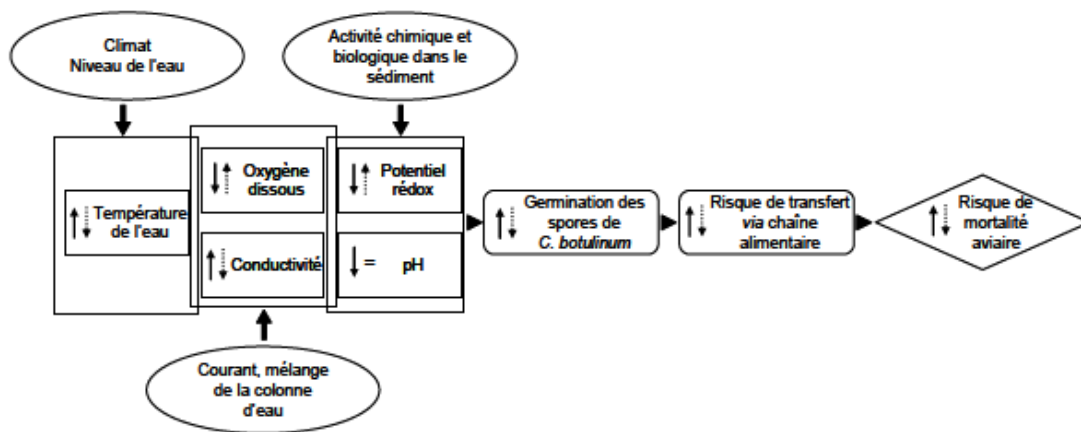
Climat
Niveau de l'eau

Activité chimique et biologique dans le sédiment

Température de l'eau

Oxygène dissous

Conductivité

Potentiel rédox

=

pH

Germination des spores de *C. botulinum*

Risque de transfert *via* chaîne alimentaire

Risque de mortalité aviaire

Courant, mélange de la colonne d'eau